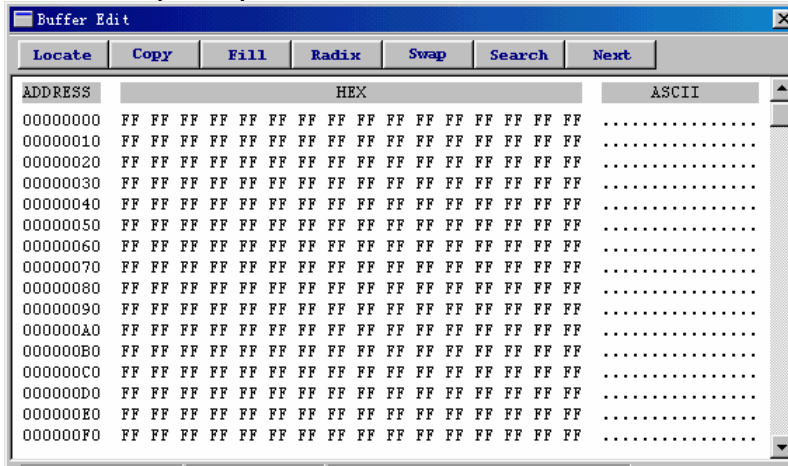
Buffer Edit

Locate Copy Fill Radix Swap Search Next

| ADDRESS | HEX | ASCII |
|---|---|---|
| 00000000 | FF FF FF FF FF FF FF FF FF FF FF FF FF FF FF FF | ................ |
| 00000010 | FF FF FF FF FF FF FF FF FF FF FF FF FF FF FF FF | ................ |
| 00000020 | FF FF FF FF FF FF FF FF FF FF FF FF FF FF FF FF | ................ |
| 00000030 | FF FF FF FF FF FF FF FF FF FF FF FF FF FF FF FF | ................ |
| 00000040 | FF FF FF FF FF FF FF FF FF FF FF FF FF FF FF FF | ................ |
| 00000050 | FF FF FF FF FF FF FF FF FF FF FF FF FF FF FF FF | ................ |
| 00000060 | FF FF FF FF FF FF FF FF FF FF FF FF FF FF FF FF | ................ |
| 00000070 | FF FF FF FF FF FF FF FF FF FF FF FF FF FF FF FF | ................ |
| 00000080 | FF FF FF FF FF FF FF FF FF FF FF FF FF FF FF FF | ................ |
| 00000090 | FF FF FF FF FF FF FF FF FF FF FF FF FF FF FF FF | ................ |
| 000000A0 | FF FF FF FF FF FF FF FF FF FF FF FF FF FF FF FF | ................ |
| 000000B0 | FF FF FF FF FF FF FF FF FF FF FF FF FF FF FF FF | ................ |
| 000000C0 | FF FF FF FF FF FF FF FF FF FF FF FF FF FF FF FF | ................ |
| 000000D0 | FF FF FF FF FF FF FF FF FF FF FF FF FF FF FF FF | ................ |
| 000000E0 | FF FF FF FF FF FF FF FF FF FF FF FF FF FF FF FF | ................ |
| 000000F0 | FF FF FF FF FF FF FF FF FF FF FF FF FF FF FF FF | ................ |